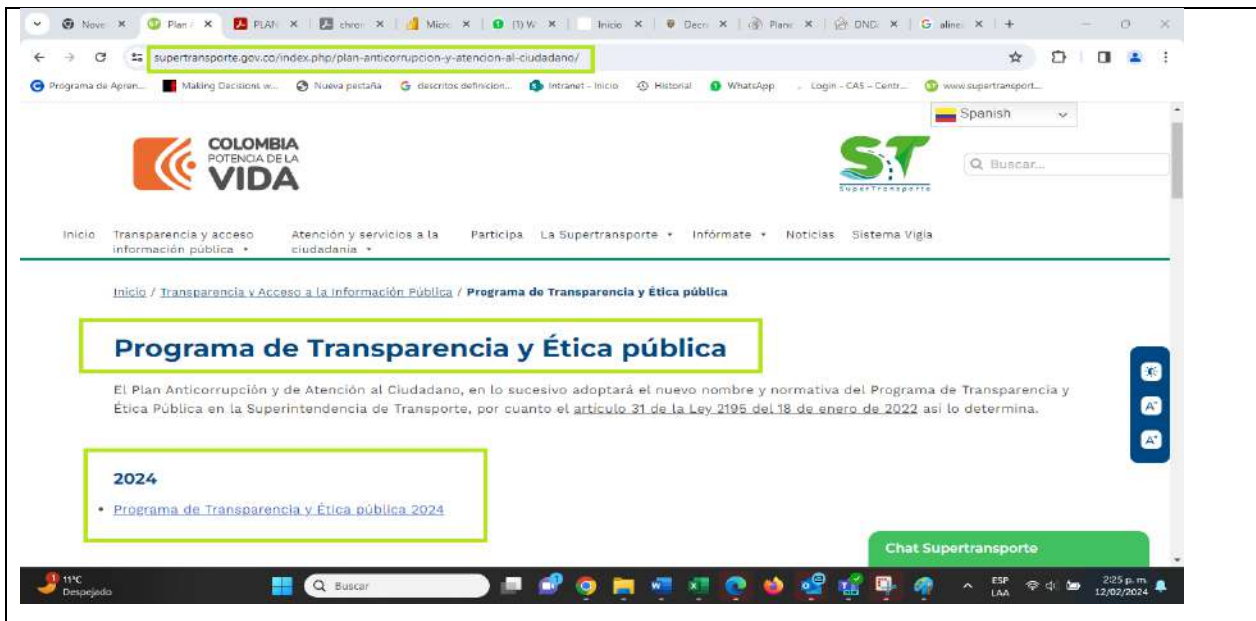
Nove ×  Plan ×  PLAN ×  chron ×  Micro ×  (1) W ×  Inicio ×  Decr ×  Plane ×  DND ×  aline ×  +

supertransporte.gov.co/index.php/plan-anticorrupcion-y-atencion-al-ciudadano/

Programa de Apren...  Making Decisions w...  Nueva pestaña  descritos definicion...  Intranet - Inicio  Historial  WhatsApp  Login - CAS - Centr...  www.supertransport...

Spanish

COLOMBIA POTENCIA DE LA VIDA

ST SuperTransporte

Buscar...

Inicio  Transparencia y acceso información pública  Atención y servicios a la ciudadanía  Participa  La Supertransporte  Infórmate  Noticias  Sistema Vigia

Inicio / Transparencia y Acceso a la Información Pública / Programa de Transparencia y Ética pública

Programa de Transparencia y Ética pública

El Plan Anticorrupción y de Atención al Ciudadano, en lo sucesivo adoptará el nuevo nombre y normativa del Programa de Transparencia y Ética Pública en la Superintendencia de Transporte, por cuanto el artículo 31 de la Ley 2195 del 18 de enero de 2022 así lo determina.

2024

• Programa de Transparencia y Ética pública 2024

Chat Supertransporte

11°C Despejado  Buscar  ESP LAA  2:25 p. m. 12/02/2024